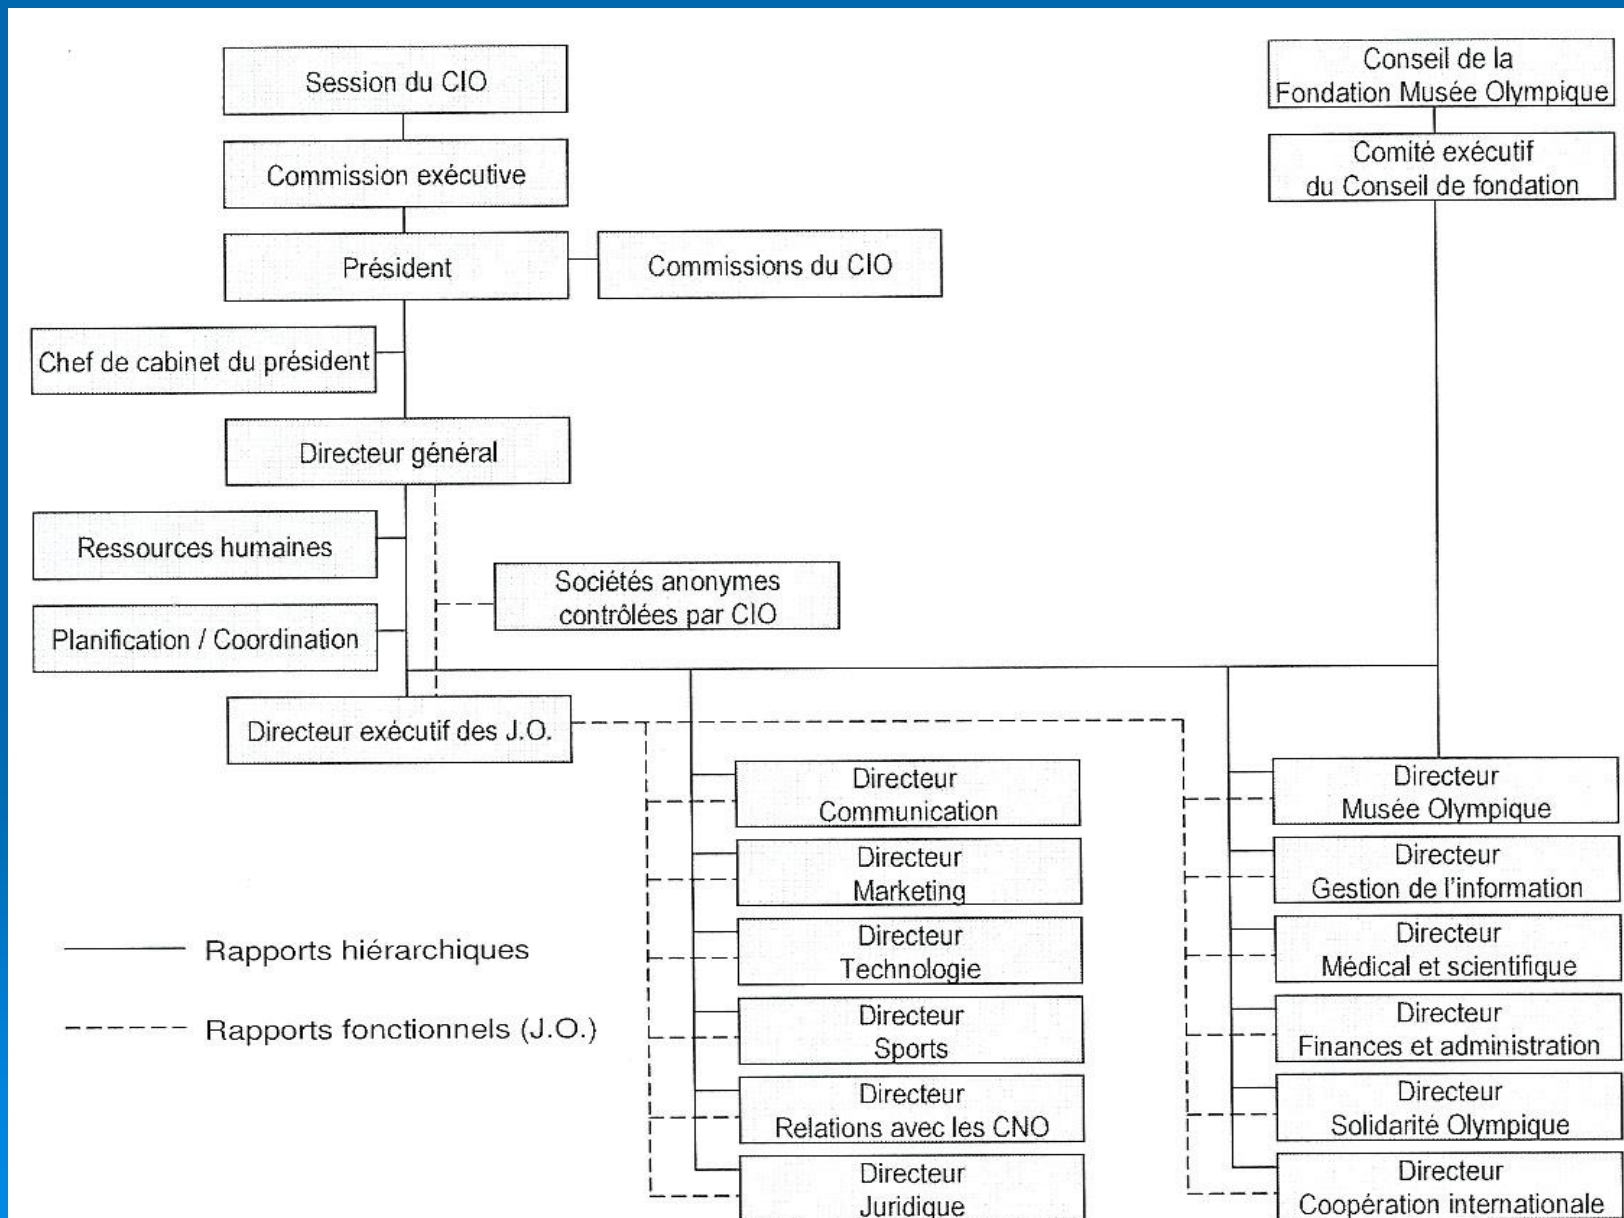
Session du CIO

Commission exécutive

Président

Commissions du CIO

Chef de cabinet du président

Directeur général

Ressources humaines

Planification / Coordination

Sociétés anonymes contrôlées par CIO

Directeur exécutif des J.O.

Conseil de la Fondation Musée Olympique

Comité exécutif du Conseil de fondation

Directeur Communication

Directeur Marketing

Directeur Technologie

Directeur Sports

Directeur Relations avec les CNO

Directeur Juridique

Directeur Musée Olympique

Directeur Gestion de l'information

Directeur Médical et scientifique

Directeur Finances et administration

Directeur Solidarité Olympique

Directeur Coopération internationale

Rapports hiérarchiques

Rapports fonctionnels (J.O.)